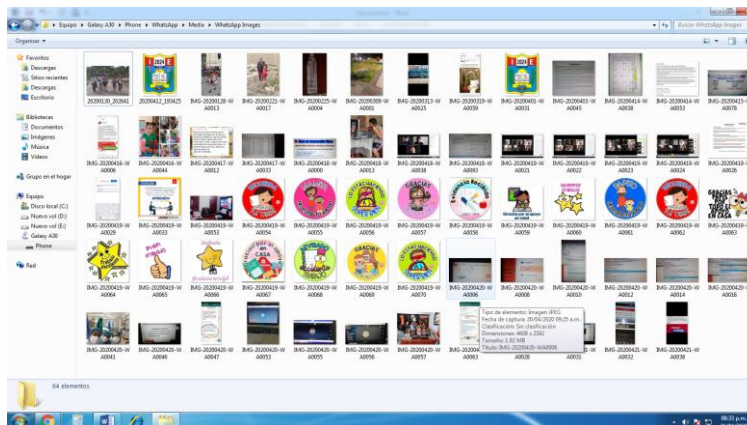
Equipo ▸ Galaxy A30 ▸ Phone ▸ WhatsApp ▸ Media ▸ WhatsApp Images

Buscar WhatsApp Images

Organizar ▾

Favoritos
Descargas
Sitios recientes
Descargas
Escritorio

Bibliotecas
Documentos
Imágenes
Música
Vídeos

Grupo en el hogar

Equipo
Disco local (C:)
Nuevo vol (D:)
Nuevo vol (E:)
Galaxy A30
Phone

Red

20200130_202841
20200412_193425
IMG-20200128-WA0013
IMG-20200221-WA0017
IMG-20200225-WA0004
IMG-20200309-WA0001
IMG-20200313-WA0025
IMG-20200319-WA0030
IMG-20200401-WA0031
IMG-20200403-WA0045
IMG-20200414-WA0038
IMG-20200414-WA0033
IMG-20200415-WA0078

IMG-20200416-WA0006
IMG-20200416-WA0044
IMG-20200417-WA0012
IMG-20200417-WA0033
IMG-20200418-WA0000
IMG-20200418-WA0010
IMG-20200418-WA0038
IMG-20200418-WA0093
IMG-20200419-WA0021
IMG-20200419-WA0022
IMG-20200419-WA0023
IMG-20200419-WA0024
IMG-20200419-WA0026

IMG-20200419-WA0029
IMG-20200419-WA0033
IMG-20200419-WA0053
IMG-20200419-WA0054
IMG-20200419-WA0055
IMG-20200419-WA0056
IMG-20200419-WA0057
IMG-20200419-WA0058
IMG-20200419-WA0059
IMG-20200419-WA0060
IMG-20200419-WA0061
IMG-20200419-WA0062
IMG-20200419-WA0063

IMG-20200419-WA0064
IMG-20200419-WA0065
IMG-20200419-WA0066
IMG-20200419-WA0067
IMG-20200419-WA0068
IMG-20200419-WA0069
IMG-20200419-WA0070
IMG-20200420-WA0006
IMG-20200420-WA0008
IMG-20200420-WA0010
IMG-20200420-WA0012
IMG-20200420-WA0014
IMG-20200420-WA0016

IMG-20200420-WA0041
IMG-20200420-WA0046
IMG-20200420-WA0047
IMG-20200420-WA0053
IMG-20200420-WA0055
IMG-20200420-WA0056
IMG-20200420-WA0057
IMG-20200420-WA0063
A0031
IMG-20200421-WA0032
IMG-20200421-WA0038

Tipo de elemento: Imagen JPEG
Fecha de captura: 20/04/2020 09:25 a.m.
Clasificación: Sin clasificación
Dimensiones: 4608 x 2592
Tamaño: 1.82 MB
Título: IMG-20200420-WA0006

GRACIAS
GRACIAS POR QUEDARTE EN CASA
Buen trabajo
Felicitaciones
EXCELENTE

64 elementos

08:33 p.m.